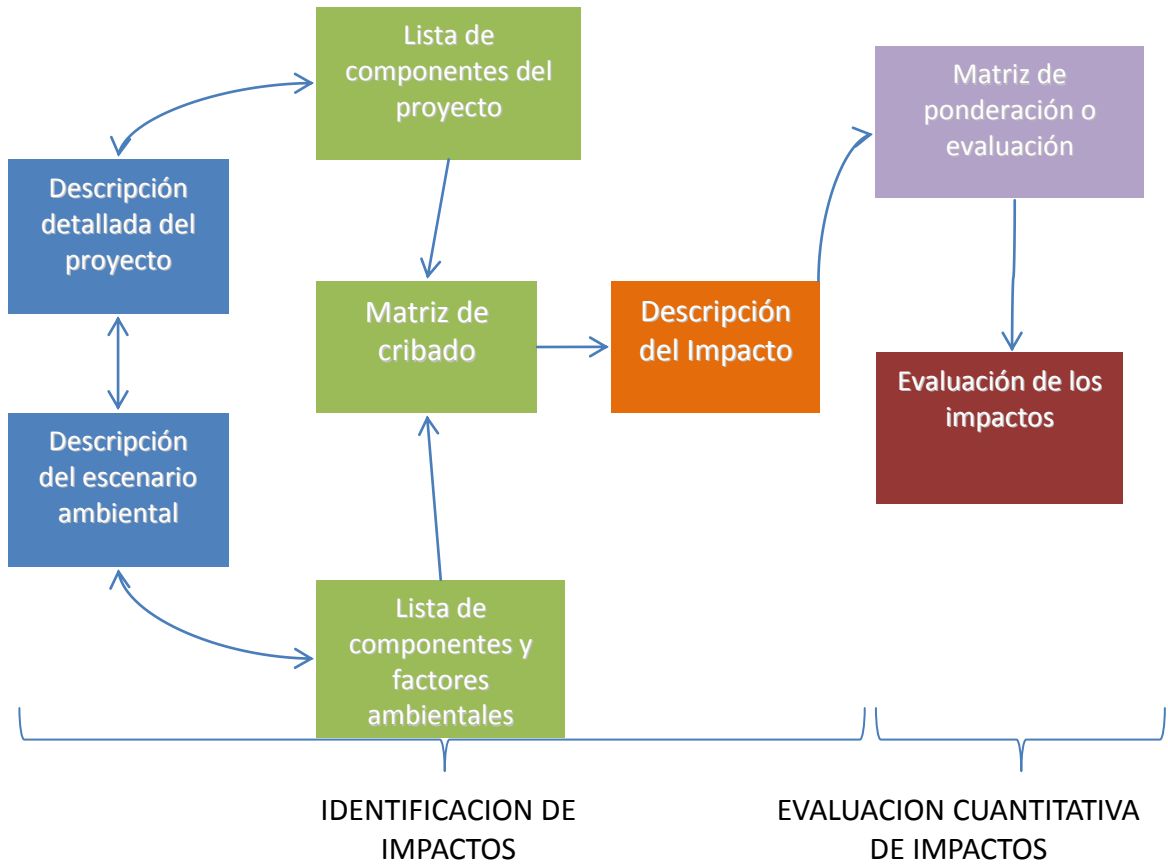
Lista de componentes del proyecto

Descripción detallada del proyecto

Matriz de cribado

Descripción del Impacto

Matriz de ponderación o evaluación

Evaluación de los impactos

Descripción del escenario ambiental

Lista de componentes y factores ambientales

IDENTIFICACION DE IMPACTOS

EVALUACION CUANTITATIVA DE IMPACTOS